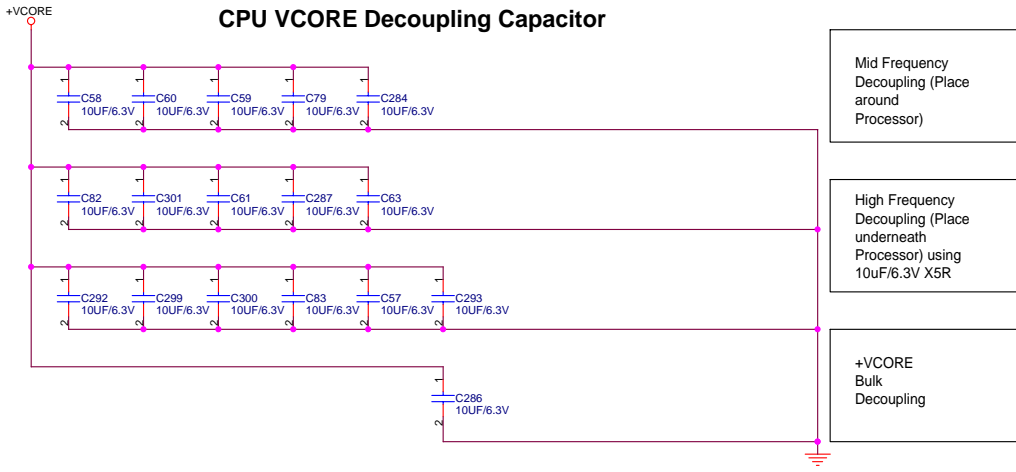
+VCORE

CPU VCORE Decoupling Capacitor

1 C58 10UF/6.3V 2
1 C60 10UF/6.3V 2
1 C59 10UF/6.3V 2
1 C79 10UF/6.3V 2
1 C284 10UF/6.3V 2

Mid Frequency Decoupling (Place around Processor)

1 C82 10UF/6.3V 2
1 C301 10UF/6.3V 2
1 C61 10UF/6.3V 2
1 C287 10UF/6.3V 2
1 C63 10UF/6.3V 2

High Frequency Decoupling (Place underneath Processor) using 10uF/6.3V X5R

1 C292 10UF/6.3V 2
1 C299 10UF/6.3V 2
1 C300 10UF/6.3V 2
1 C83 10UF/6.3V 2
1 C57 10UF/6.3V 2
1 C293 10UF/6.3V 2

1 C286 10UF/6.3V 2

+VCORE Bulk Decoupling